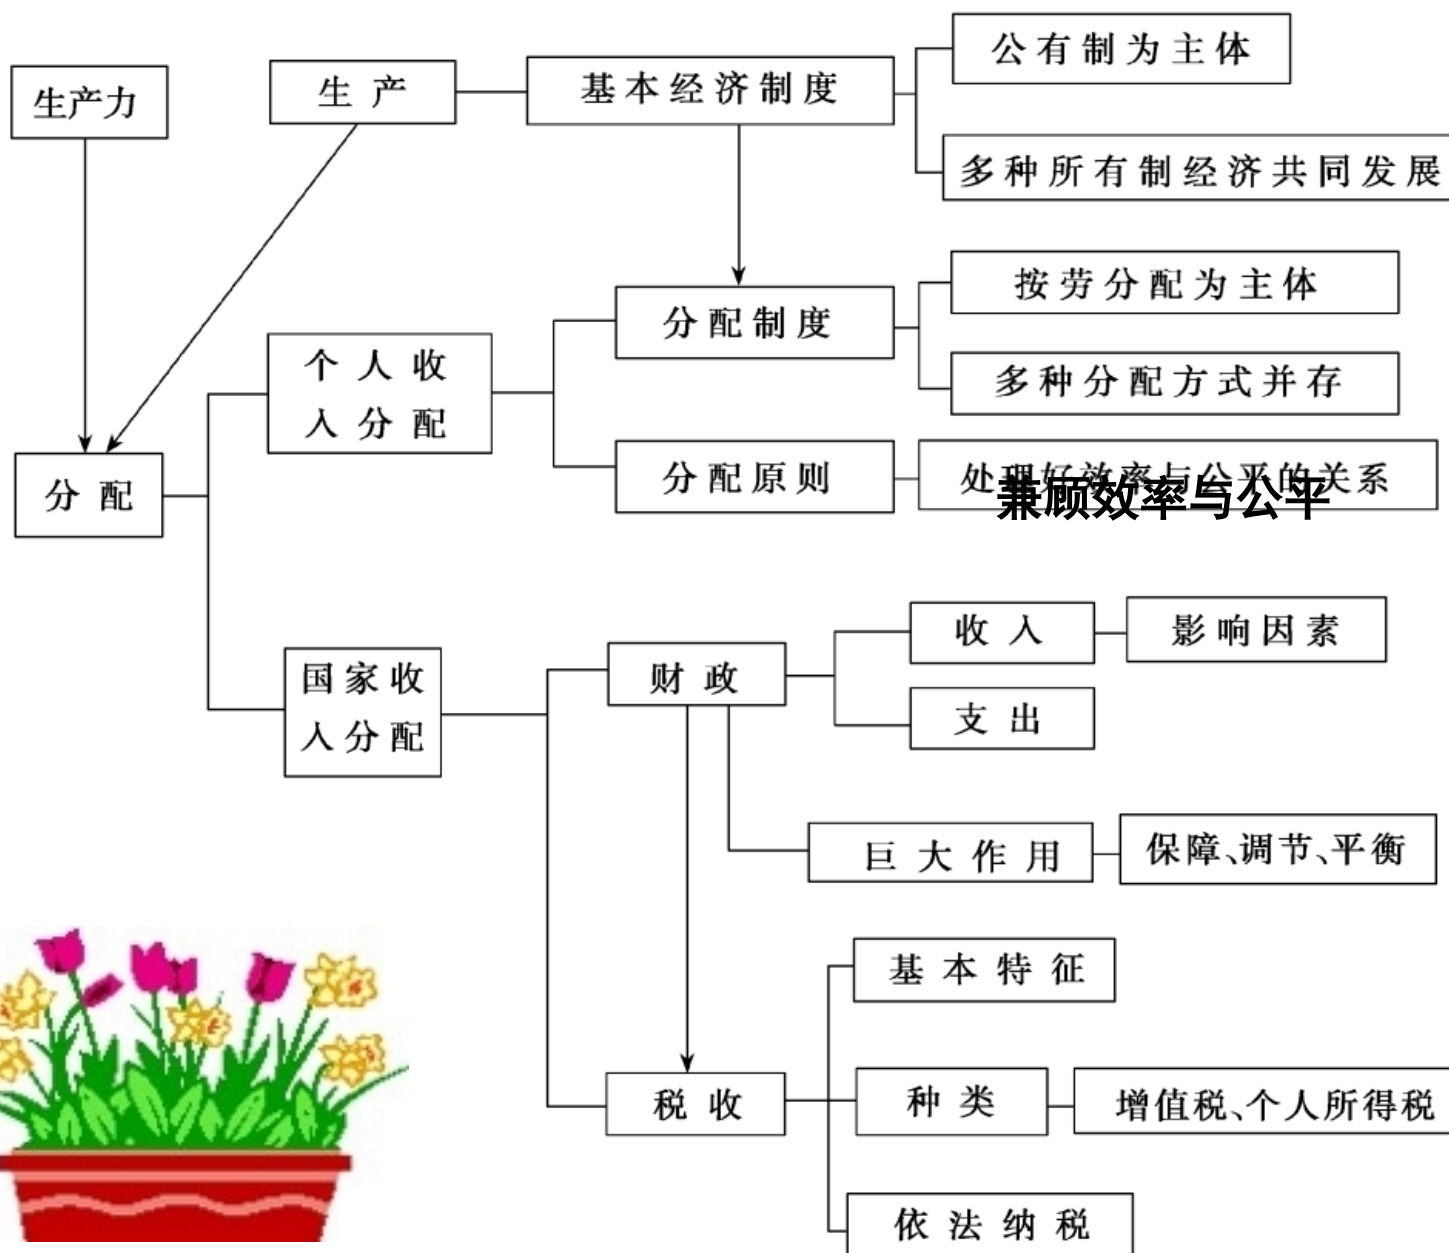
生产力

生 产

基本经济制度

公有制为主体

多种所有制经济共同发展

分配制度

按劳分配为主体

多种分配方式并存

个人收入分配

分配原则

处理好效率与公平的关系

兼顾效率与公平

分 配

收 入

影响因素

国家收入分配

财 政

支 出

巨大作用

保障、调节、平衡

基本特征

税 收

种 类

增值税、个人所得税

依法纳税